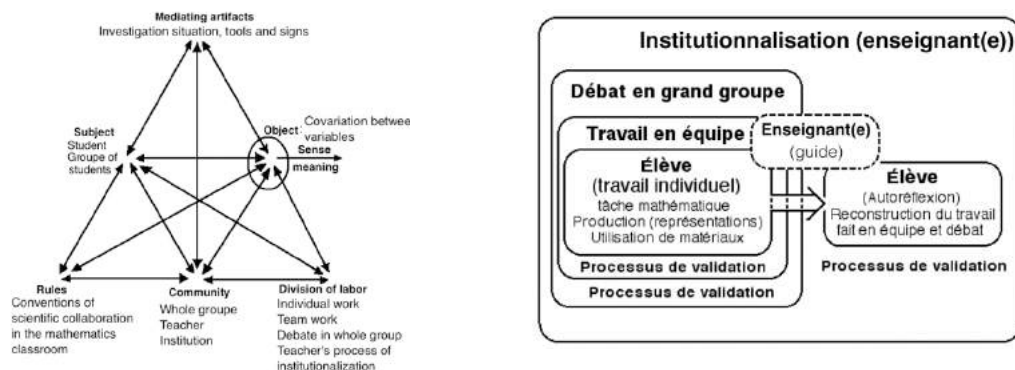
Mediating artifacts
Investigation situation, tools and signs

Subject
Student
Group of students

Object: Covariation betwee variables

Sense
meaning

Rules
Conventions of scientific collaboration in the mathematics classroom

Community
Whole groupe
Teacher
Institution

Division of labor
Individual work
Team work
Debate in whole group
Teacher's process of institutionalization

Institutionnalisation (enseignant(e))

Débat en grand groupe

Travail en équipe

Enseignant(e)
(guide)

Élève
(travail individuel)
tâche mathématique
Production (représentations)
Utilisation de matériaux

Processus de validation

Processus de validation

Élève
(Autoréflexion)
Reconstruction du travail fait en équipe et débat

Processus de validation